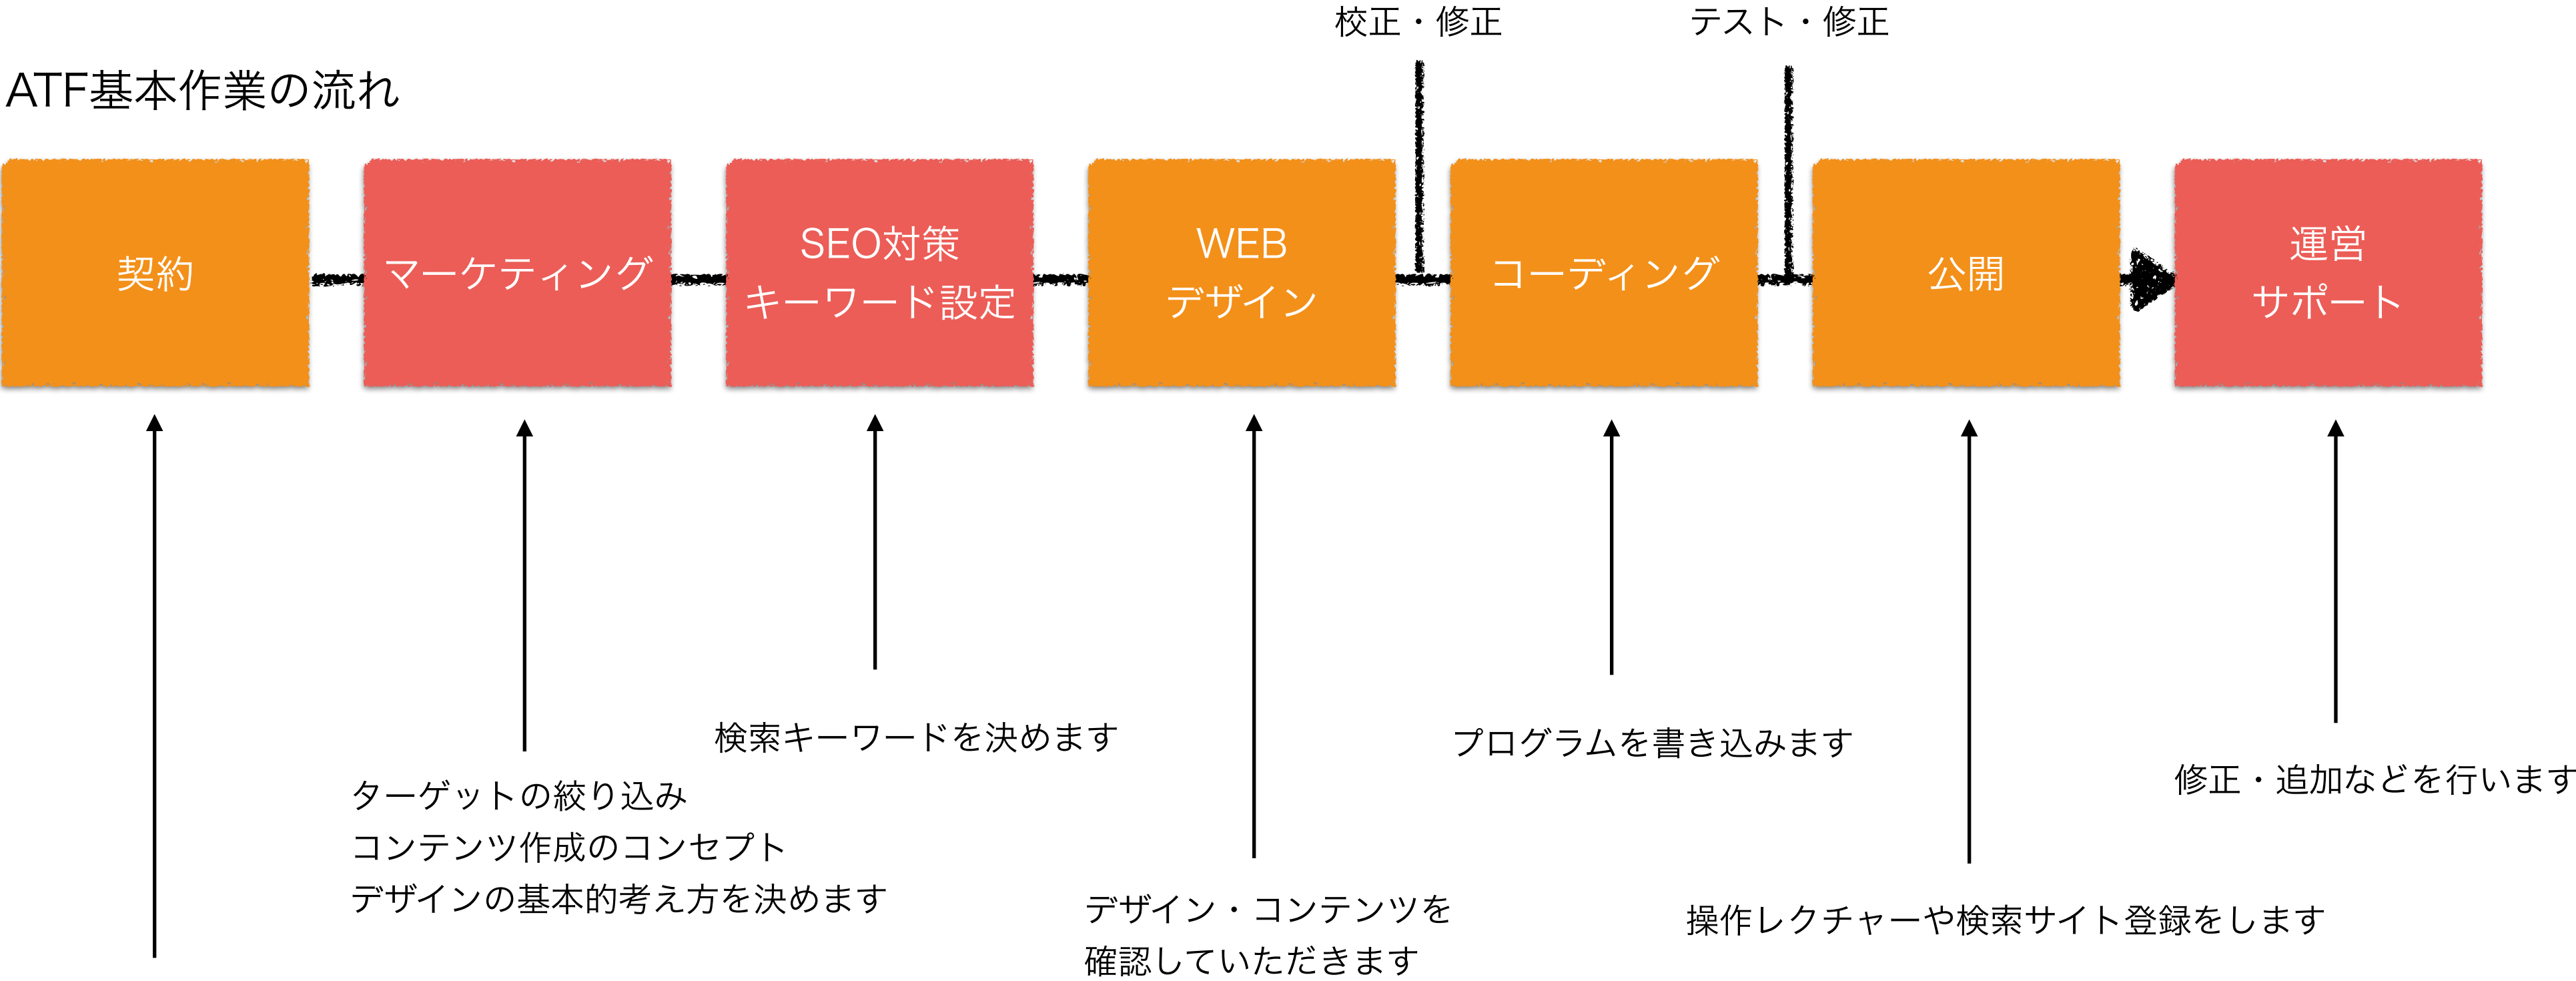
ATF基本作業の流れ

校正・修正

テスト・修正

契約

マーケティング

SEO対策
キーワード設定

WEB
デザイン

コーディング

公開

運営
サポート

検索キーワードを決めます

プログラムを書き込みます

修正・追加などを行います

ターゲットの絞り込み
コンテンツ作成のコンセプト
デザインの基本的考え方を決めます

デザイン・コンテンツを
確認していただきます

操作レクチャーや検索サイト登録をします